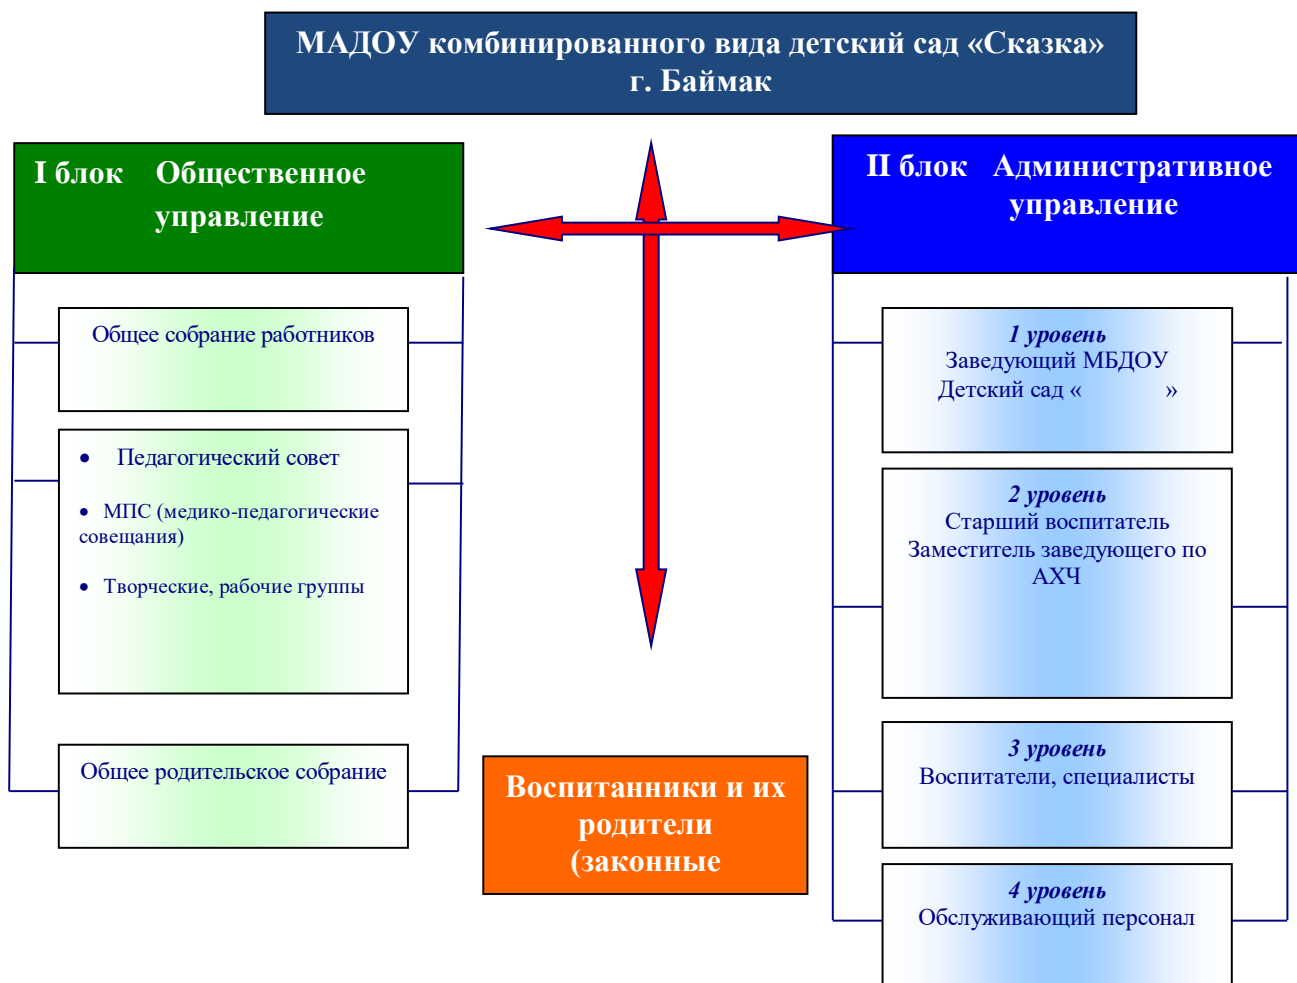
МАДОУ комбинированного вида детский сад «Сказка» г. Баймак

I блок Общественное управление

Общее собрание работников

• Педагогический совет
• МПС (медико-педагогические совещания)
• Творческие, рабочие группы

Общее родительское собрание

II блок Административное управление

1 уровень
Заведующий МБДОУ
Детский сад « »

2 уровень
Старший воспитатель
Заместитель заведующего по АХЧ

3 уровень
Воспитатели, специалисты

4 уровень
Обслуживающий персонал

Воспитанники и их родители (законные